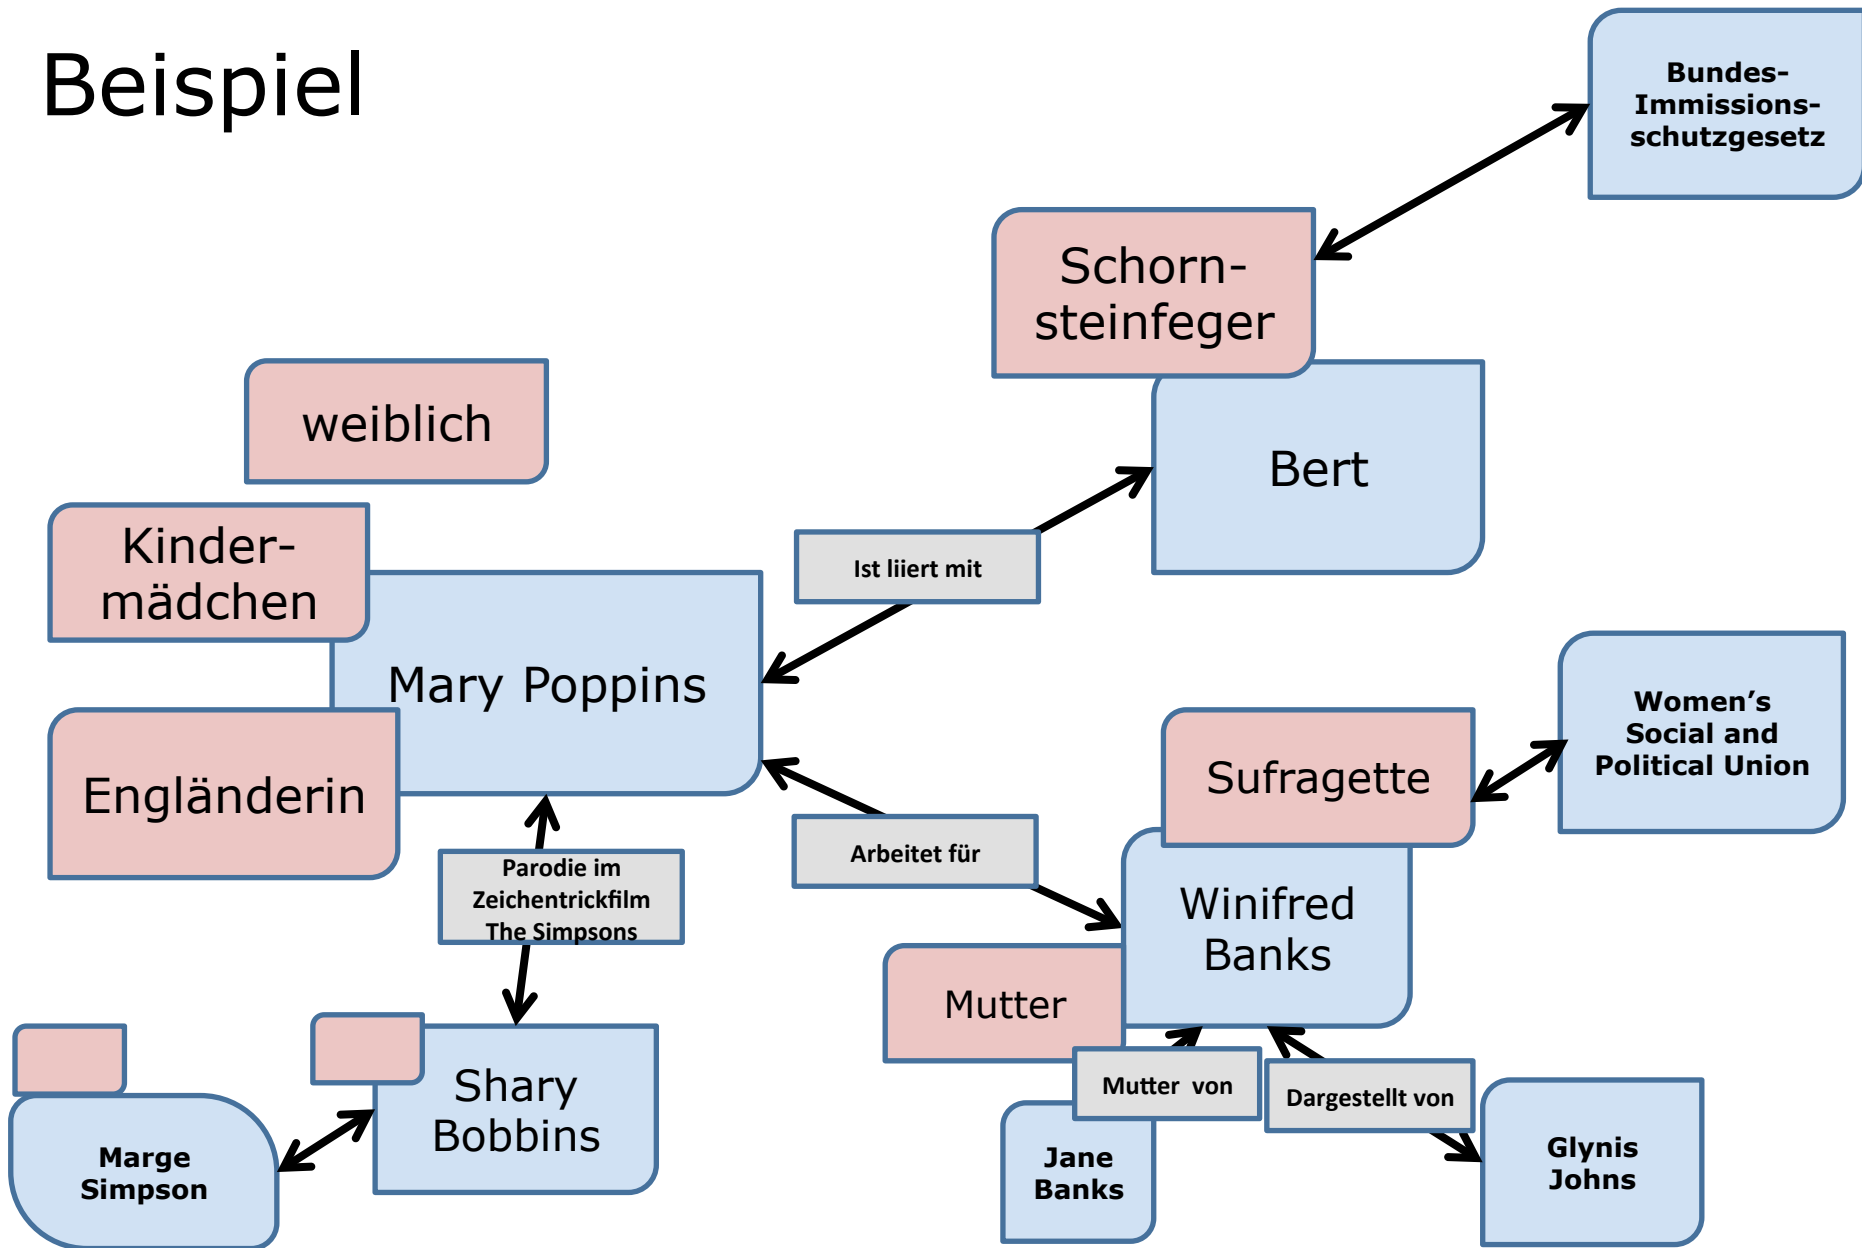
Beispiel

Bundes-Immissions-schutzgesetz

Schorn-steinfeger

Bert

weiblich

Ist liiert mit

Kinder-mädchen

Mary Poppins

Engländerin

Women's Social and Political Union

Sufragette

Arbeitet für

Parodie im Zeichentrickfilm The Simpsons

Winifred Banks

Mutter

Shary Bobbins

Marge Simpson

Mutter von

Dargestellt von

Jane Banks

Glynis Johns